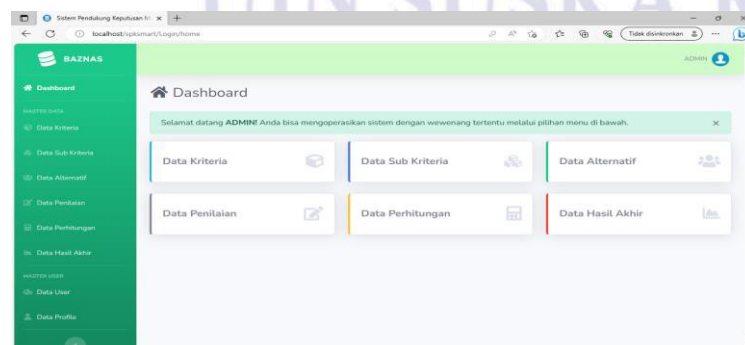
Sistem Pendukung Keputusan M ×

localhost/spksmart/Login/home

Tidak disinkronkan

BAZNAS

ADMIN

Dashboard

MASTER DATA

Data Kriteria

Data Sub Kriteria

Data Alternatif

Data Penilaian

Data Perhitungan

Data Hasil Akhir

MASTER USER

Data User

Data Profile

Dashboard

Selamat datang **ADMIN**! Anda bisa mengoperasikan sistem dengan wewenang tertentu melalui pilihan menu di bawah.

×

Data Kriteria

Data Sub Kriteria

Data Alternatif

Data Penilaian

Data Perhitungan

Data Hasil Akhir